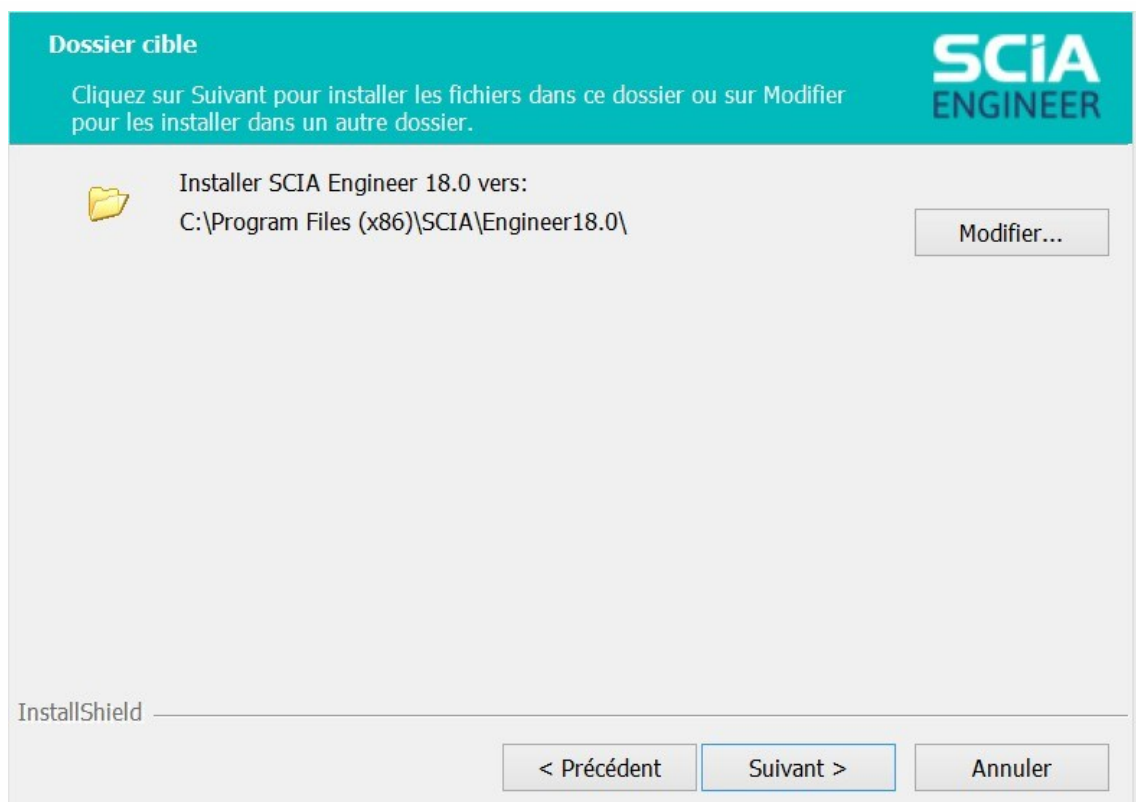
Dossier cible

Cliquez sur Suivant pour installer les fichiers dans ce dossier ou sur Modifier pour les installer dans un autre dossier.

SCIA ENGINEER

Installer SCIA Engineer 18.0 vers:
C:\Program Files (x86)\SCIA\Engineer18.0\

Modifier...

InstallShield

< Précédent

Suivant >

Annuler